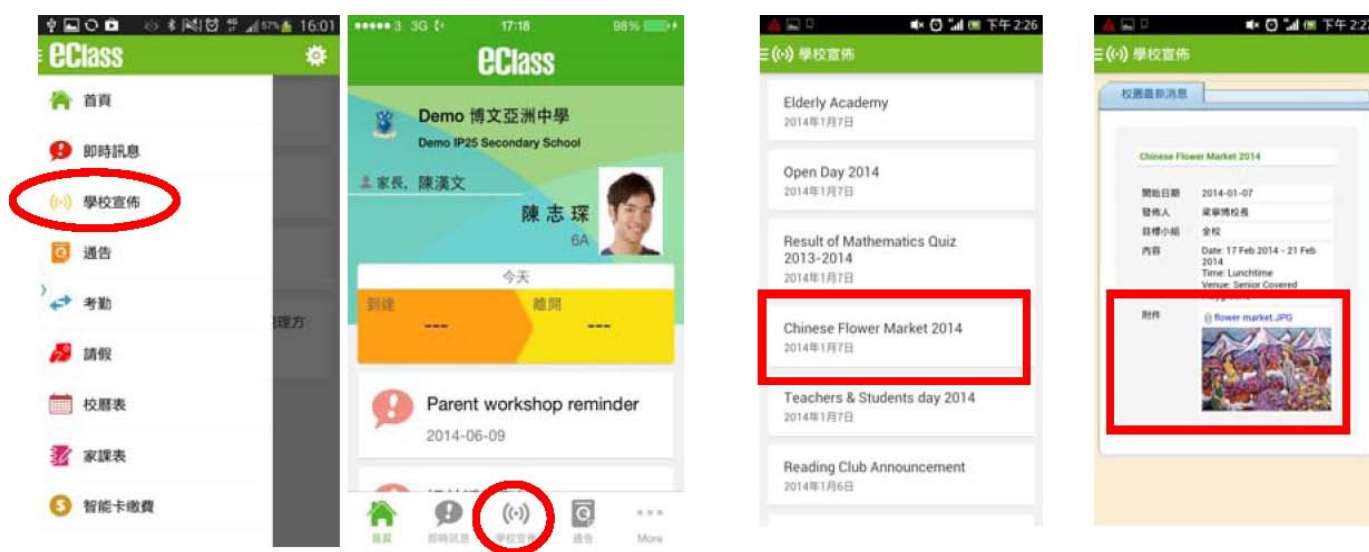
16:01
eClass
首頁
即時訊息
學校宣佈
通告
考勤
請假
校曆表
家課表
智能卡繳費
理方

3G 17:18 98%
eClass
Demo 博文亞洲中學
Demo IP25 Secondary School
家長, 陳漢文
陳志琛
6A
今天
到達
離開
---
---
Parent workshop reminder
2014-06-09
首頁 即時訊息 學校宣佈 通告 More

下午 2:26
學校宣佈
Elderly Academy
2014年1月7日
Open Day 2014
2014年1月7日
Result of Mathematics Quiz 2013-2014
2014年1月7日
Chinese Flower Market 2014
2014年1月7日
Teachers & Students day 2014
2014年1月7日
Reading Club Announcement
2014年1月6日

下午 2:2
學校宣佈
校園最新消息
Chinese Flower Market 2014
開始日期 2014-01-07
發佈人 梁蔚博校長
目標小組 全校
內容 Date: 17 Feb 2014 - 21 Feb 2014 Time: Lunchtime Venue: Senior Covered
附件 flower market.JPG